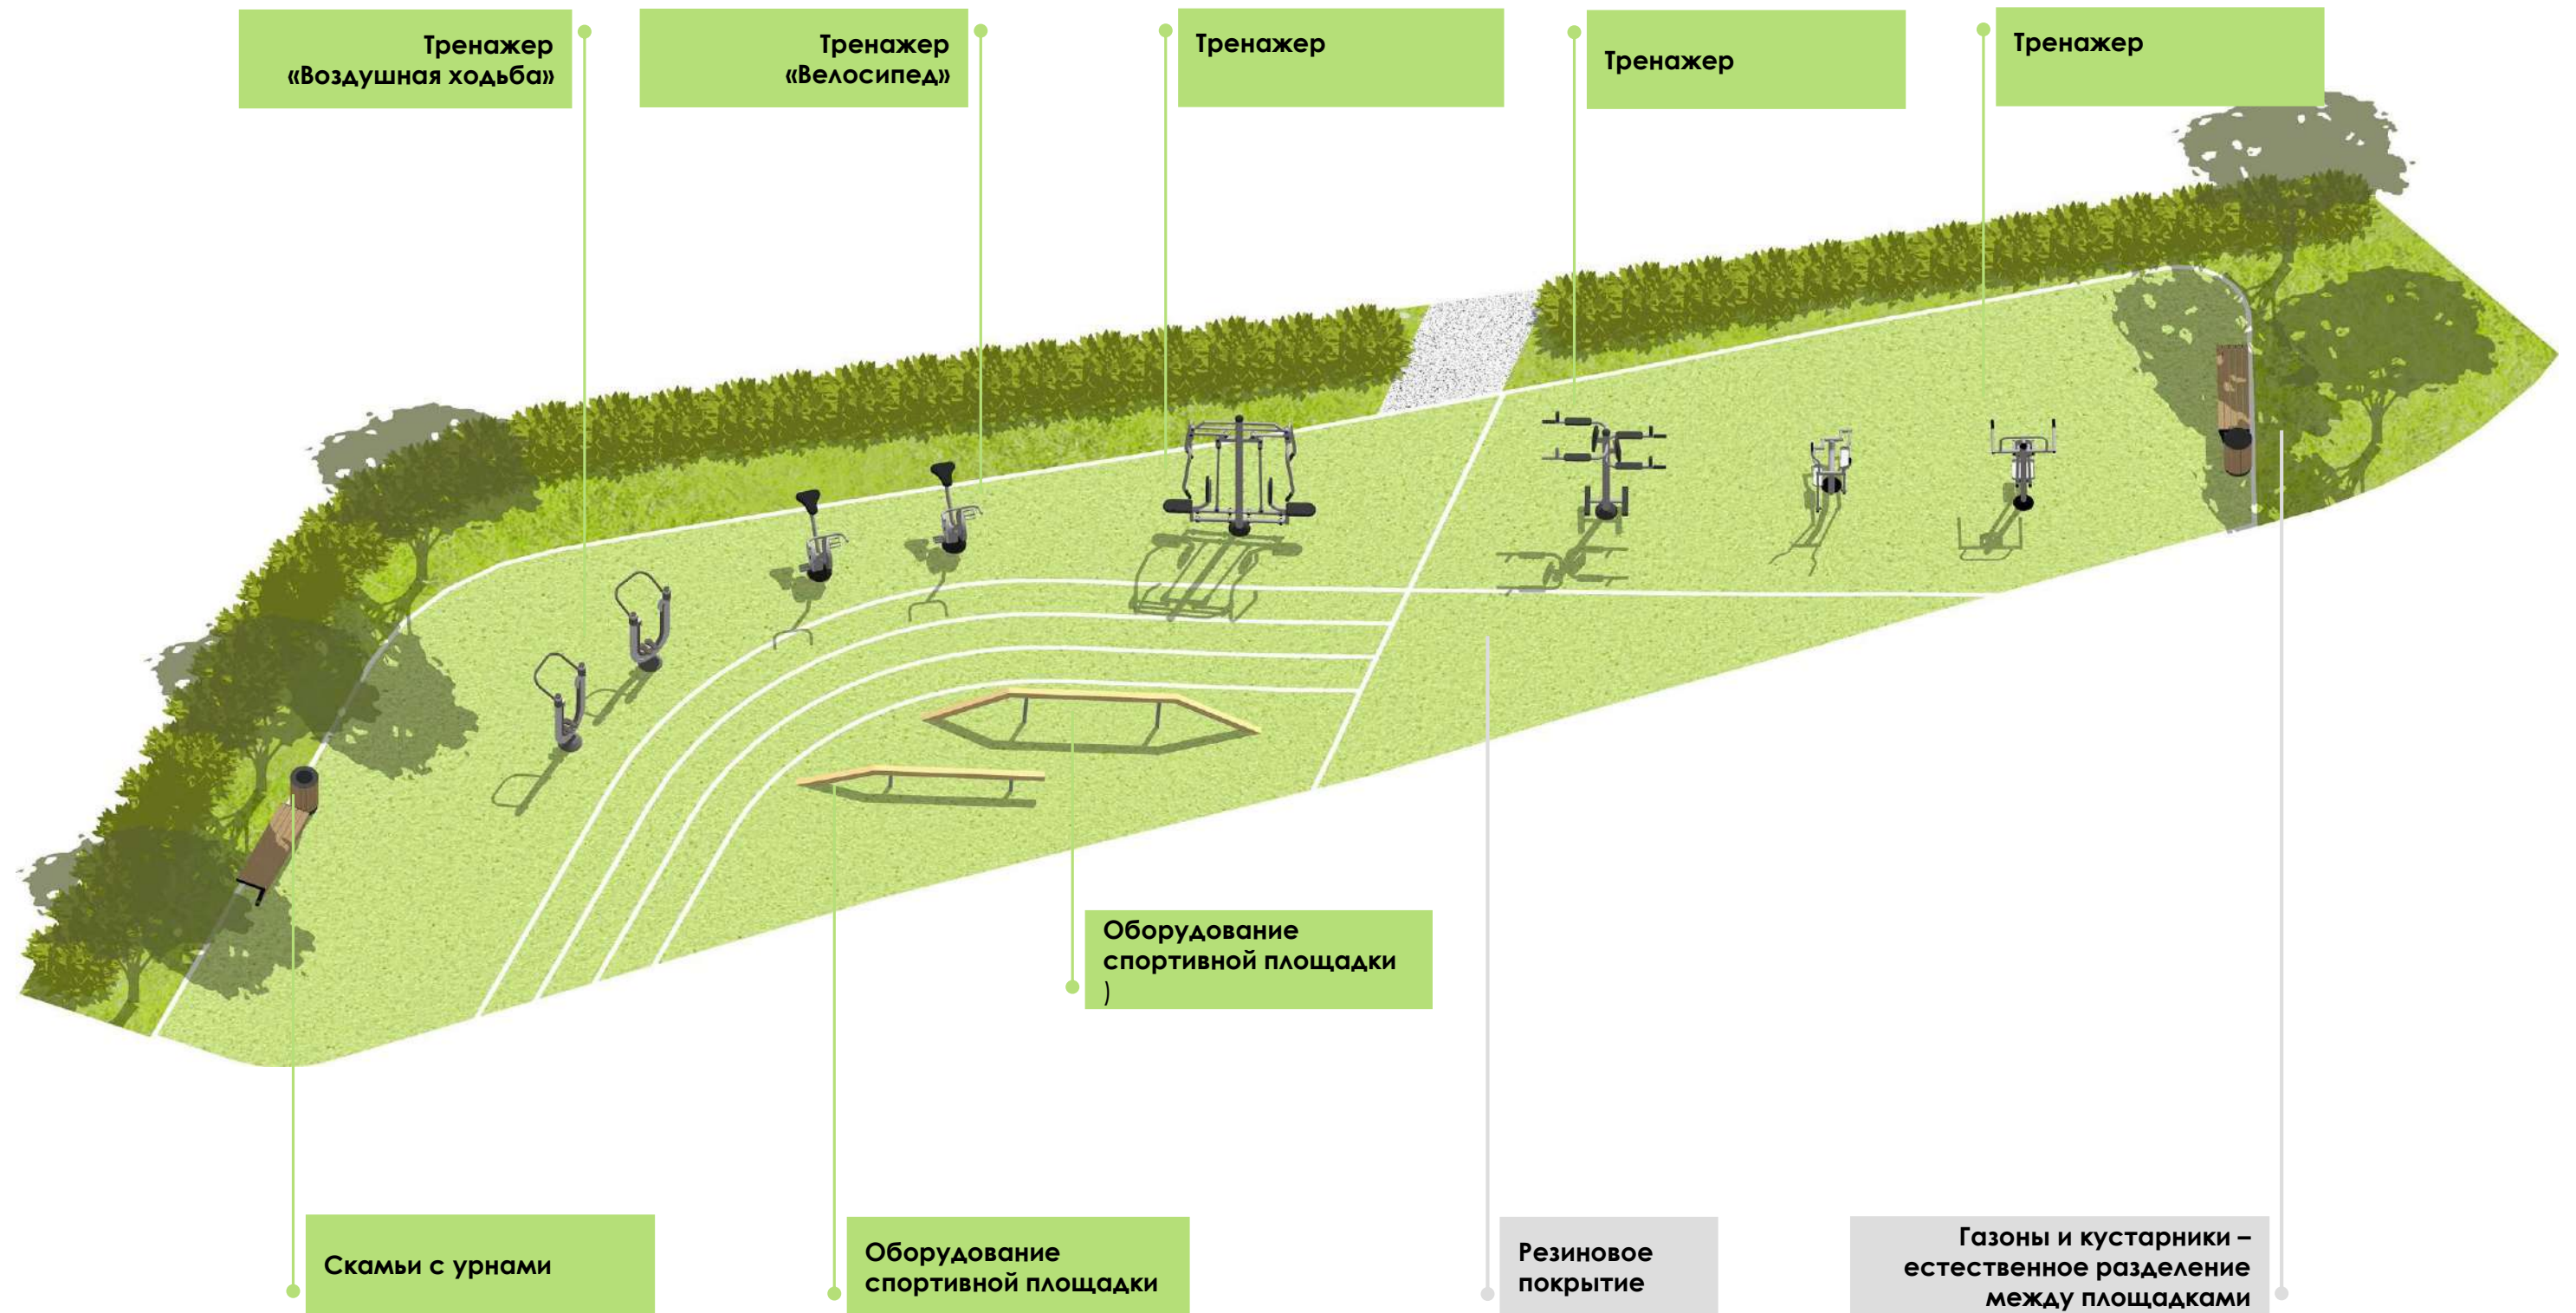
Тренажер «Воздушная ходьба»

Тренажер «Велосипед»

Тренажер

Тренажер

Тренажер

Оборудование спортивной площадки )

Скамьи с урнами

Оборудование спортивной площадки

Резиновое покрытие

Газоны и кустарники – естественное разделение между площадками